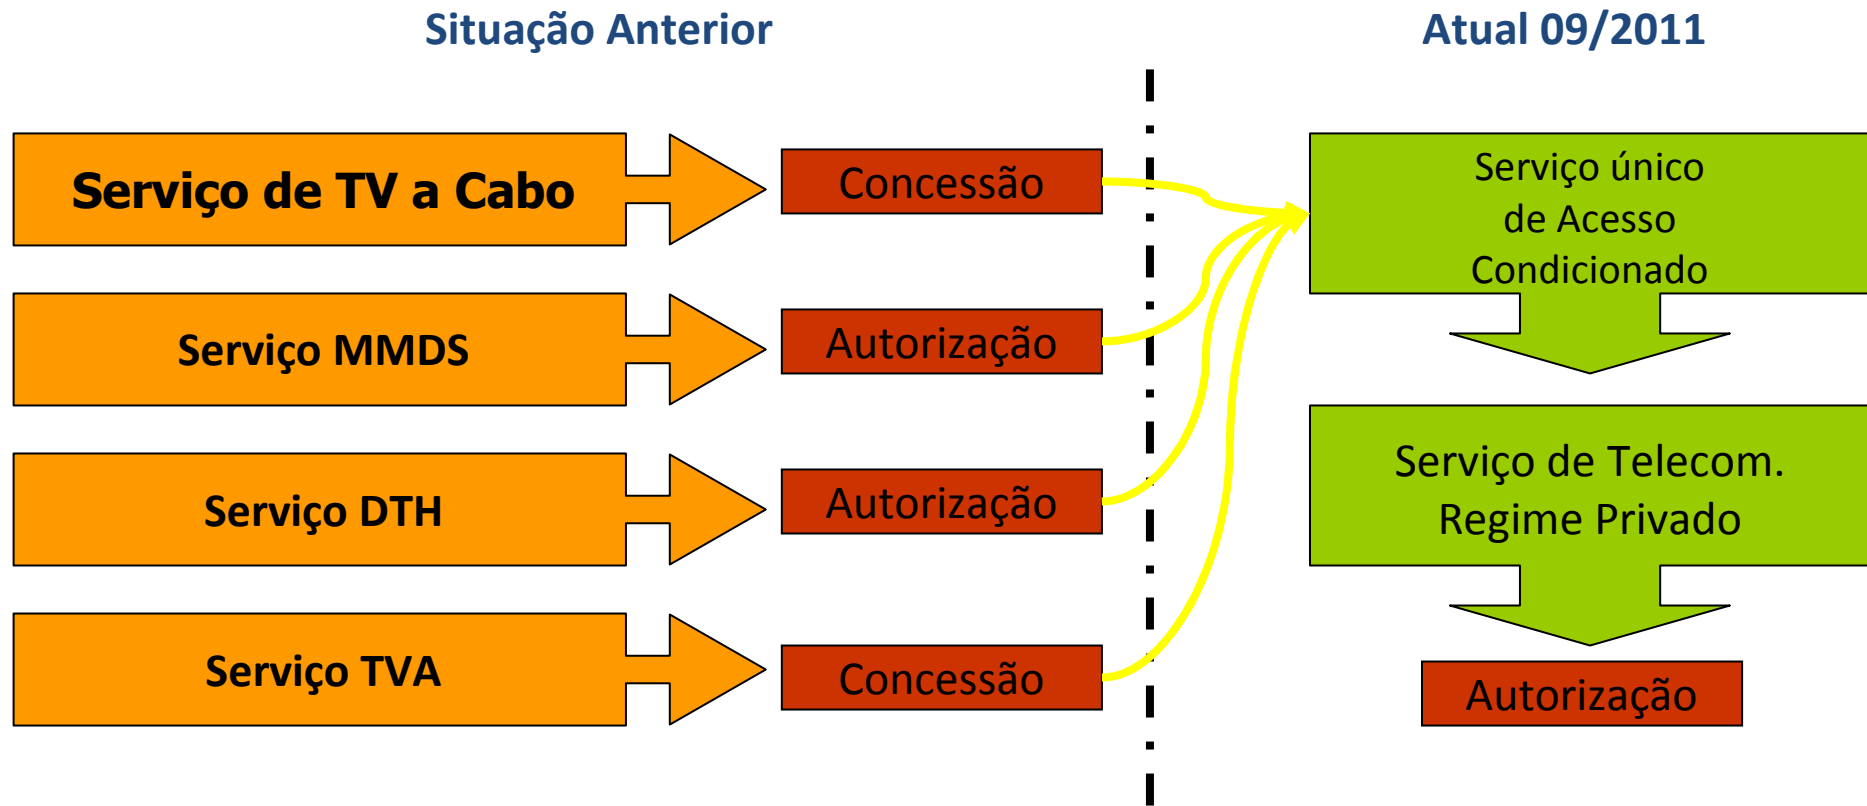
Situação Anterior

Atual 09/2011

Serviço de TV a Cabo

Concessão

Serviço MMDS

Autorização

Serviço DTH

Autorização

Serviço TVA

Concessão

Serviço único de Acesso Condicionado

Serviço de Telecom. Regime Privado

Autorização